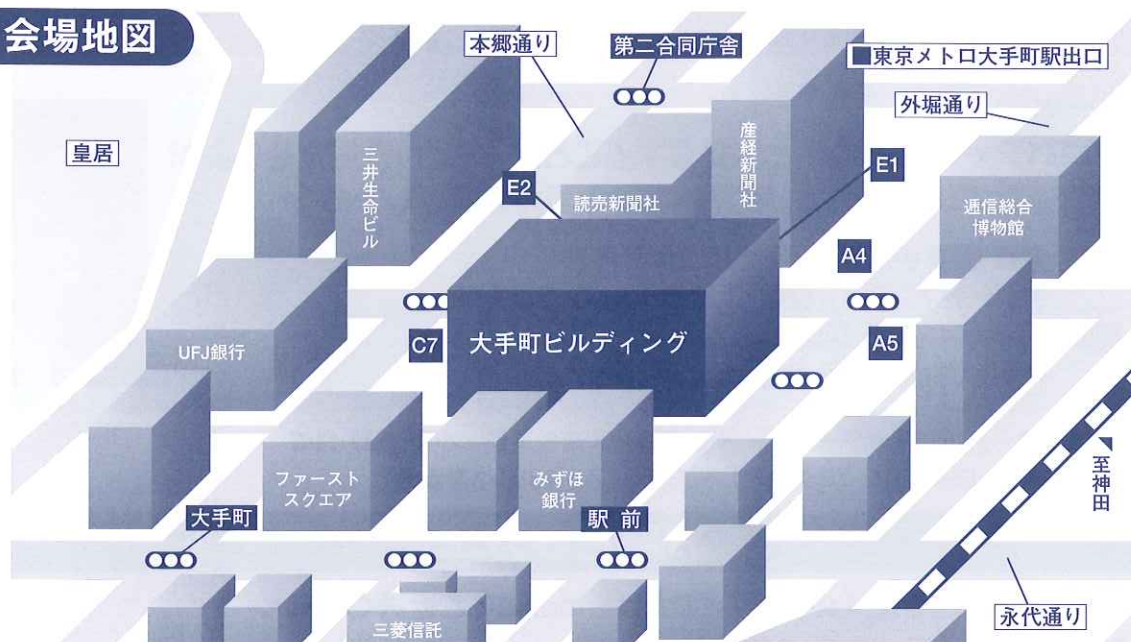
会場地図

本郷通り

第二合同庁舎

■東京メトロ大手町駅出口

外堀通り

皇居

三井生命ビル

産経新聞社

E1

E2

読売新聞社

逓信総合博物館

A4

UFJ銀行

C7

大手町ビルディング

A5

ファーストスクエア

みずほ銀行

至神田

大手町

駅 前

永代通り

三菱信託